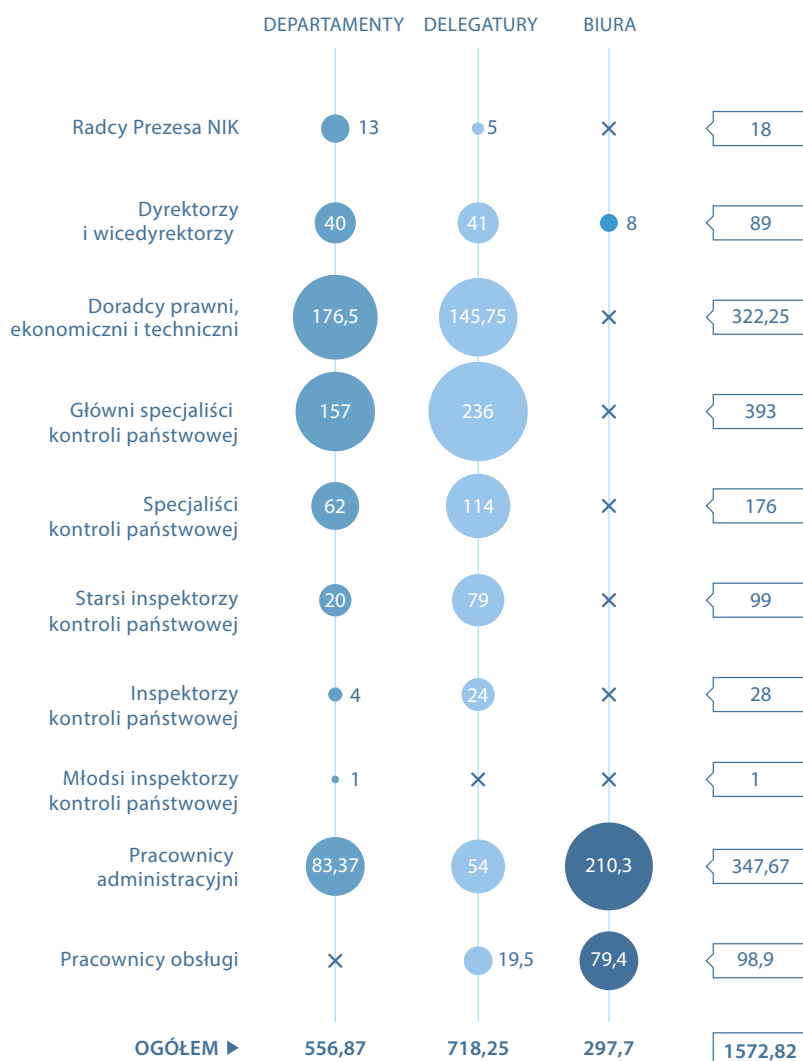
| | DEPARTAMENTY | DELEGATURY | BIURA | |
|---|---|---|---|---|
| Radcy Prezesa NIK | 13 | 5 | × | 18 |
| Dyrektorzy i wicedyrektorzy | 40 | 41 | 8 | 89 |
| Doradcy prawni, ekonomiczni i techniczni | 176,5 | 145,75 | × | 322,25 |
| Główni specjaliści kontroli państwowej | 157 | 236 | × | 393 |
| Specjaliści kontroli państwowej | 62 | 114 | × | 176 |
| Starsi inspektorzy kontroli państwowej | 20 | 79 | × | 99 |
| Inspektorzy kontroli państwowej | 4 | 24 | × | 28 |
| Młodsi inspektorzy kontroli państwowej | 1 | × | × | 1 |
| Pracownicy administracyjni | 83,37 | 54 | 210,3 | 347,67 |
| Pracownicy obsługi | × | 19,5 | 79,4 | 98,9 |
| OGÓŁEM ▶ | 556,87 | 718,25 | 297,7 | 1572,82 |